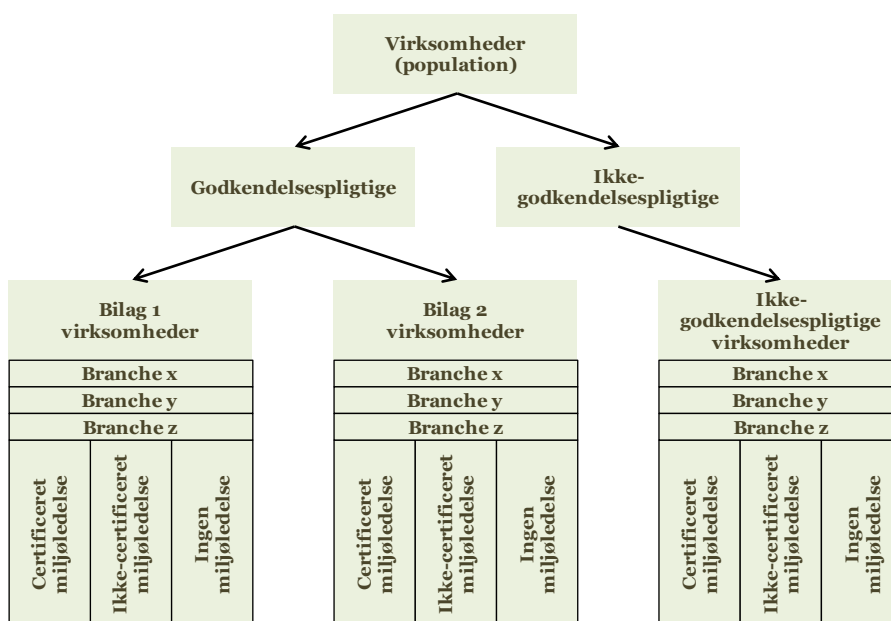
Virksomheder (population)

Godkendelsespligtige

Ikke-godkendelsespligtige

Bilag 1 virksomheder

Branche x

Branche y

Branche z

Certificeret miljøledelse

Ikke-certificeret miljøledelse

Ingen miljøledelse

Bilag 2 virksomheder

Branche x

Branche y

Branche z

Certificeret miljøledelse

Ikke-certificeret miljøledelse

Ingen miljøledelse

Ikke-godkendelsespligtige virksomheder

Branche x

Branche y

Branche z

Certificeret miljøledelse

Ikke-certificeret miljøledelse

Ingen miljøledelse